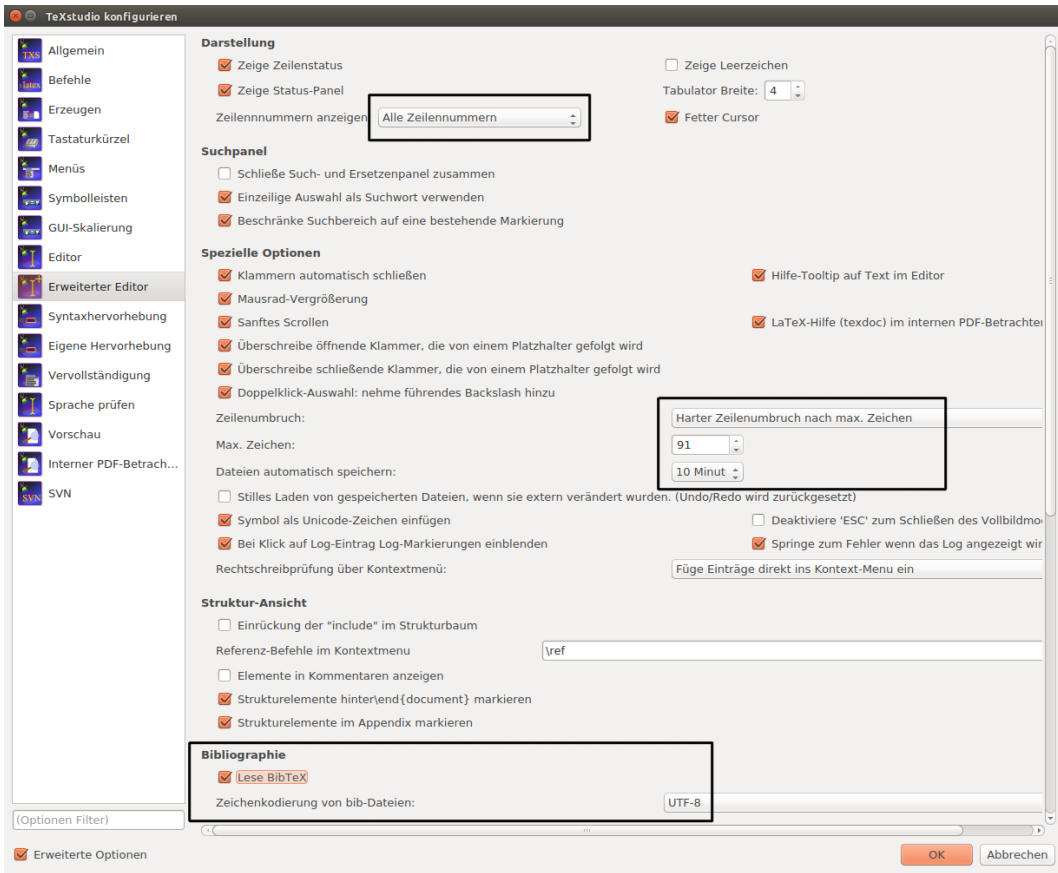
TeXstudio konfigurieren

TXS Allgemein
latex Befehle
Erzeugen
Tastaturkürzel
Menüs
Symbolleisten
GUI-Skalierung
Editor
Erweiterter Editor
Syntaxhervorhebung
Eigene Hervorhebung
Vervollständigung
Sprache prüfen
Vorschau
Interner PDF-Betrach...
SVN SVN

(Optionen Filter)

Erweiterte Optionen

Darstellung
Zeige Zeilenstatus
Zeige Leerzeichen
Zeige Status-Panel
Tabulator Breite: 4
Zeilennnummern anzeigen Alle Zeilennummern
Fetter Cursor

Suchpanel
Schließe Such- und Ersetzenpanel zusammen
Einzeilige Auswahl als Suchwort verwenden
Beschränke Suchbereich auf eine bestehende Markierung

Spezielle Optionen
Klammern automatisch schließen
Hilfe-Tooltip auf Text im Editor
Mausrad-Vergrößerung
Sanftes Scrollen
LaTeX-Hilfe (texdoc) im internen PDF-Betrachter
Überschreibe öffnende Klammer, die von einem Platzhalter gefolgt wird
Überschreibe schließende Klammer, die von einem Platzhalter gefolgt wird
Doppelklick-Auswahl: nehme führendes Backslash hinzu
Zeilenumbruch: Harter Zeilenumbruch nach max. Zeichen
Max. Zeichen: 91
Dateien automatisch speichern: 10 Minut
Stilles Laden von gespeicherten Dateien, wenn sie extern verändert wurden. (Undo/Redo wird zurückgesetzt)
Symbol als Unicode-Zeichen einfügen
Deaktiviere 'ESC' zum Schließen des Vollbildmo
Bei Klick auf Log-Eintrag Log-Markierungen einblenden
Springe zum Fehler wenn das Log angezeigt wir
Rechtschreibprüfung über Kontextmenü: Füge Einträge direkt ins Kontext-Menu ein

Struktur-Ansicht
Einrückung der "include" im Strukturbaum
Referenz-Befehle im Kontextmenu \ref
Elemente in Kommentaren anzeigen
Strukturelemente hinter\end{document} markieren
Strukturelemente im Appendix markieren

Bibliographie
Lese BibTeX
Zeichenkodierung von bib-Dateien: UTF-8

OK Abbrechen